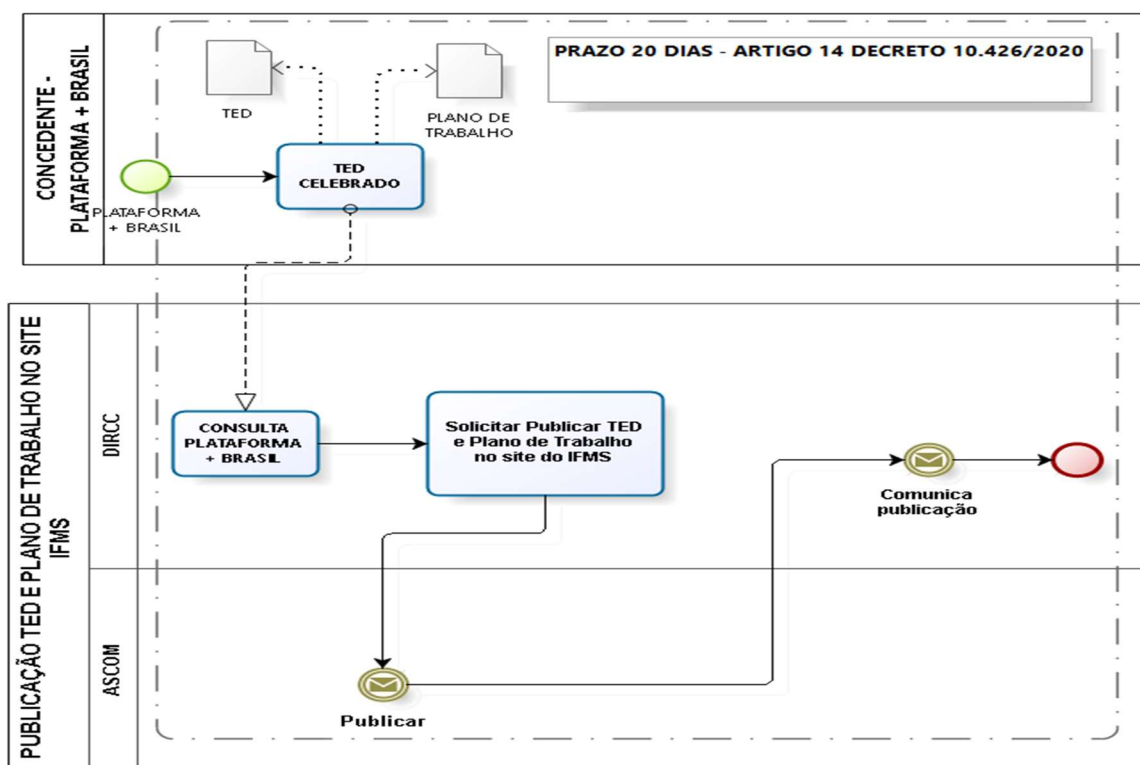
CONCEDENTE - PLATAFORMA + BRASIL

TED

PLANO DE TRABALHO

PRAZO 20 DIAS - ARTIGO 14 DECRETO 10.426/2020

PLATAFORMA + BRASIL

TED CELEBRADO

PUBLICAÇÃO TED E PLANO DE TRABALHO NO SITE IFMS

DIRCC

CONSULTA PLATAFORMA + BRASIL

Solicitar Publicar TED e Plano de Trabalho no site do IFMS

Comunica publicação

ASCOM

Publicar